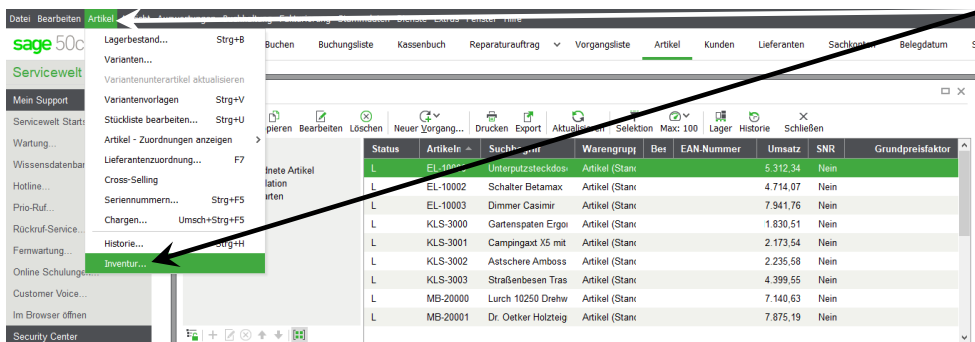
Datei Bearbeiten Artikel

sage 50c

Servicewelt

Mein Support
Servicewelt Starts
Wartung...
Wissensdatenban
Hotline...
Prio-Ruf...
Rückruf-Service...
Fernwartung...
Online Schulunge...
Customer Voice...
Im Browser öffnen
Security Center

Lagerbestand... Strg+B
Varianten...
Variantenunterartikel aktualisieren
Variantenvorlagen Strg+V
Stückliste bearbeiten... Strg+U
Artikel - Zuordnungen anzeigen
Lieferantenzuordnung... F7
Cross-Selling
Seriennummern... Strg+F5
Chargen... Umsch+Strg+F5
Historie... Strg+H
Inventur...

Buchen Buchungsliste Kassenbuch Reparaturauftrag Vorgangsliste Artikel Kunden Lieferanten Sachkonten Belegdatum

pieren Bearbeiten Löschen Neuer Vorgang... Drucken Export Aktualisieren Selektion Max: 100 Lager Historie Schließen

dnete Artikel
lation
arten

| Status | Artikeln | Suchbegriff | Warengrupp | Bes | EAN-Nummer | Umsatz | SNR | Grundpreisfaktor |
|---|---|---|---|---|---|---|---|---|
| L | EL-10001 | Unterputzsteckdose | Artikel (Stand | | | 5.312,34 | Nein | |
| L | EL-10002 | Schalter Betamax | Artikel (Stand | | | 4.714,07 | Nein | |
| L | EL-10003 | Dimmer Casimir | Artikel (Stand | | | 7.941,76 | Nein | |
| L | KLS-3000 | Gartenspaten Ergo | Artikel (Stand | | | 1.830,51 | Nein | |
| L | KLS-3001 | Campingaxt X5 mit | Artikel (Stand | | | 2.173,54 | Nein | |
| L | KLS-3002 | Astschere Amboss | Artikel (Stand | | | 2.235,58 | Nein | |
| L | KLS-3003 | Straßenbesen Tras | Artikel (Stand | | | 4.399,55 | Nein | |
| L | MB-20000 | Lurch 10250 Drehw | Artikel (Stand | | | 7.140,63 | Nein | |
| L | MB-20001 | Dr. Oetker Holzteig | Artikel (Stand | | | 7.875,19 | Nein | |